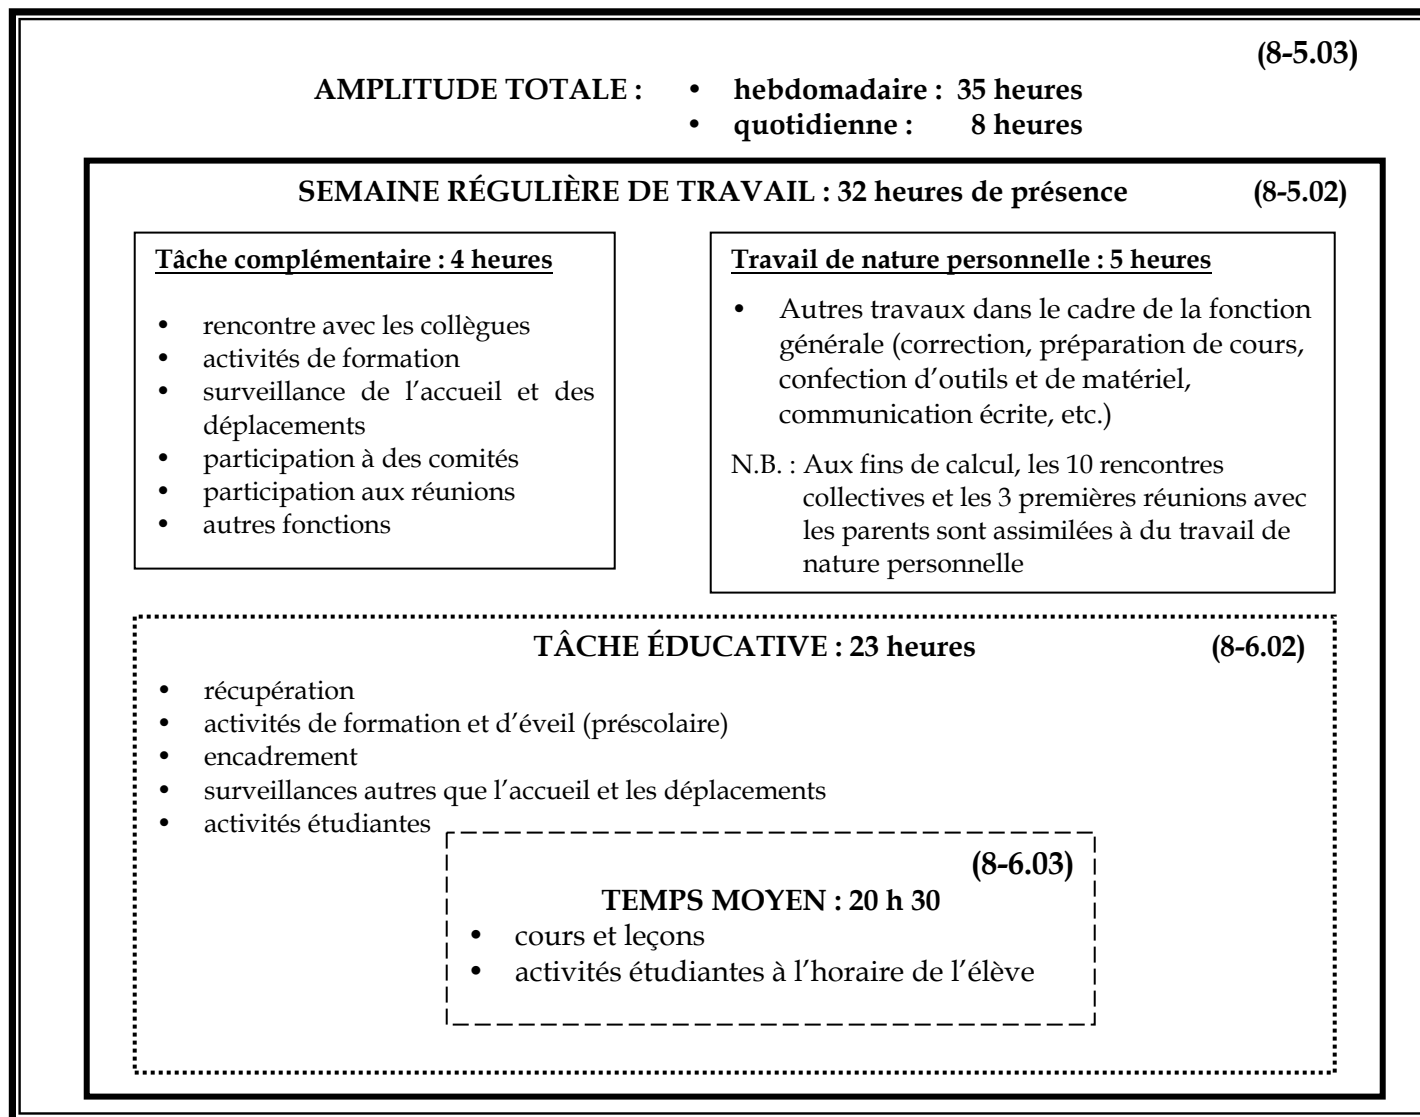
(8-5.03)

AMPLITUDE TOTALE :
- hebdomadaire : 35 heures
- quotidienne : 8 heures

SEMAINE RÉGULIÈRE DE TRAVAIL : 32 heures de présence (8-5.02)

Tâche complémentaire : 4 heures

- rencontre avec les collègues
- activités de formation
- surveillance de l'accueil et des déplacements
- participation à des comités
- participation aux réunions
- autres fonctions

Travail de nature personnelle : 5 heures

- Autres travaux dans le cadre de la fonction générale (correction, préparation de cours, confection d'outils et de matériel, communication écrite, etc.)

N.B. : Aux fins de calcul, les 10 rencontres collectives et les 3 premières réunions avec les parents sont assimilées à du travail de nature personnelle

TÂCHE ÉDUCATIVE : 23 heures (8-6.02)

- récupération
- activités de formation et d'éveil (préscolaire)
- encadrement
- surveillances autres que l'accueil et les déplacements
- activités étudiantes

(8-6.03)
TEMPS MOYEN : 20 h 30
- cours et leçons
- activités étudiantes à l'horaire de l'élève